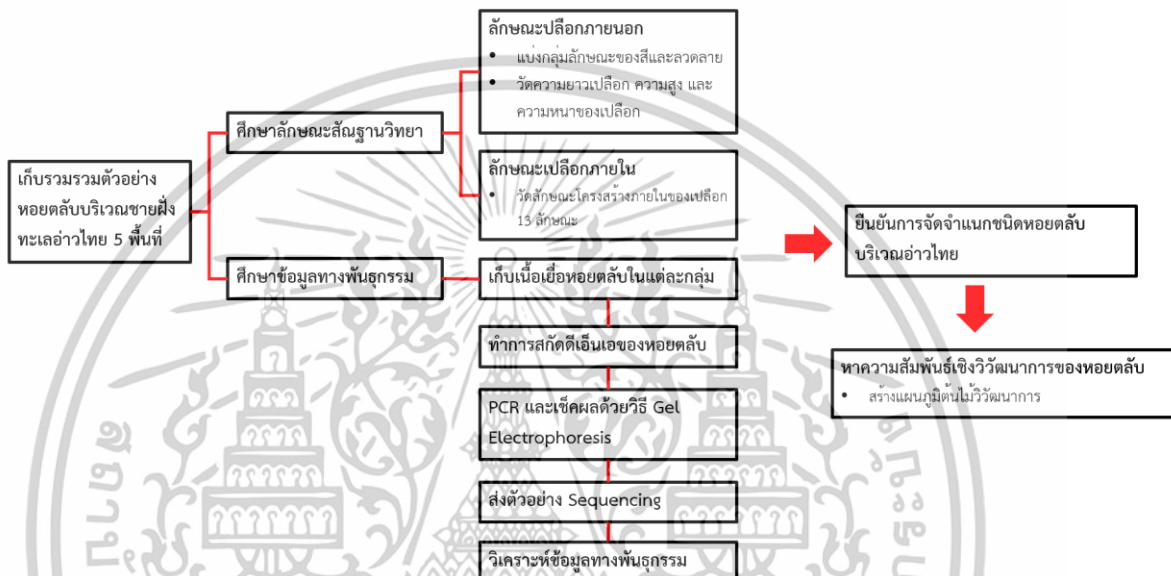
เก็บรวบรวมตัวอย่างหอยตลับบริเวณชายฝั่งทะเลอ่าวไทย 5 พื้นที่

ศึกษาลักษณะสัณฐานวิทยา

ลักษณะเปลือกภายนอก
• แบ่งกลุ่มลักษณะของสีและลวดลาย
• วัดความยาวเปลือก ความสูง และความหนาของเปลือก

ลักษณะเปลือกภายใน
• วัดลักษณะโครงสร้างภายในของเปลือก 13 ลักษณะ

ศึกษาข้อมูลทางพันธุกรรม

เก็บเนื้อเยื่อหอยตลับในแต่ละกลุ่ม

ทำการสกัดดีเอ็นเอของหอยตลับ

PCR และเช็คผลด้วยวิธี Gel Electrophoresis

ส่งตัวอย่าง Sequencing

วิเคราะห์ข้อมูลทางพันธุกรรม

ยืนยันการจัดจำแนกชนิดหอยตลับบริเวณอ่าวไทย

หาความสัมพันธ์เชิงวิวัฒนาการของหอยตลับ
• สร้างแผนภูมิต้นไม้วิวัฒนาการ